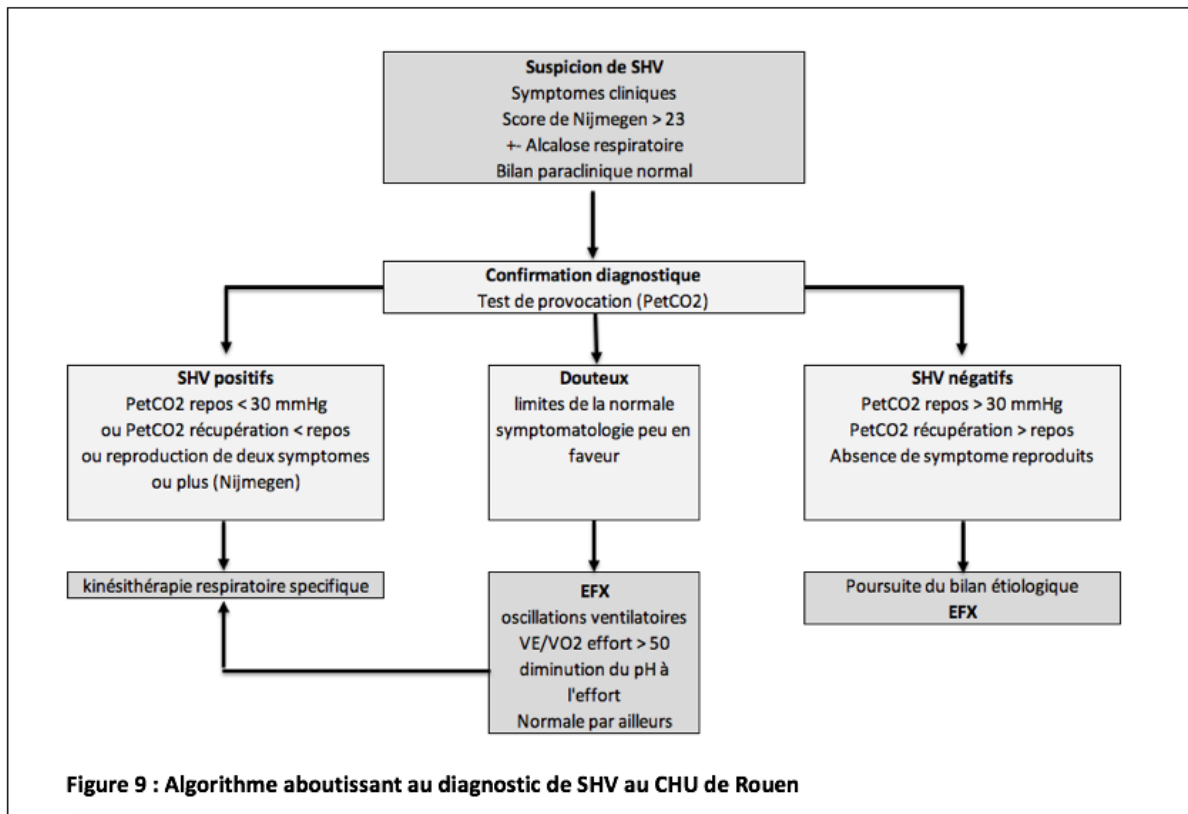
Suspicion de SHV
Symptomes cliniques
Score de Nijmegen > 23
+- Alcalose respiratoire
Bilan paraclinique normal

Confirmation diagnostique
Test de provocation (PetCO2)

SHV positifs
PetCO2 repos < 30 mmHg
ou PetCO2 récupération < repos
ou reproduction de deux symptomes ou plus (Nijmegen)

Douteux
limites de la normale
symptomatologie peu en faveur

SHV négatifs
PetCO2 repos > 30 mmHg
PetCO2 récupération > repos
Absence de symptome reproduits

kinésithérapie respiratoire specifique

EFX
oscillations ventilatoires
VE/VO2 effort > 50
diminution du pH à l'effort
Normale par ailleurs

Poursuite du bilan étiologique
EFX

Figure 9 : Algorithme aboutissant au diagnostic de SHV au CHU de Rouen